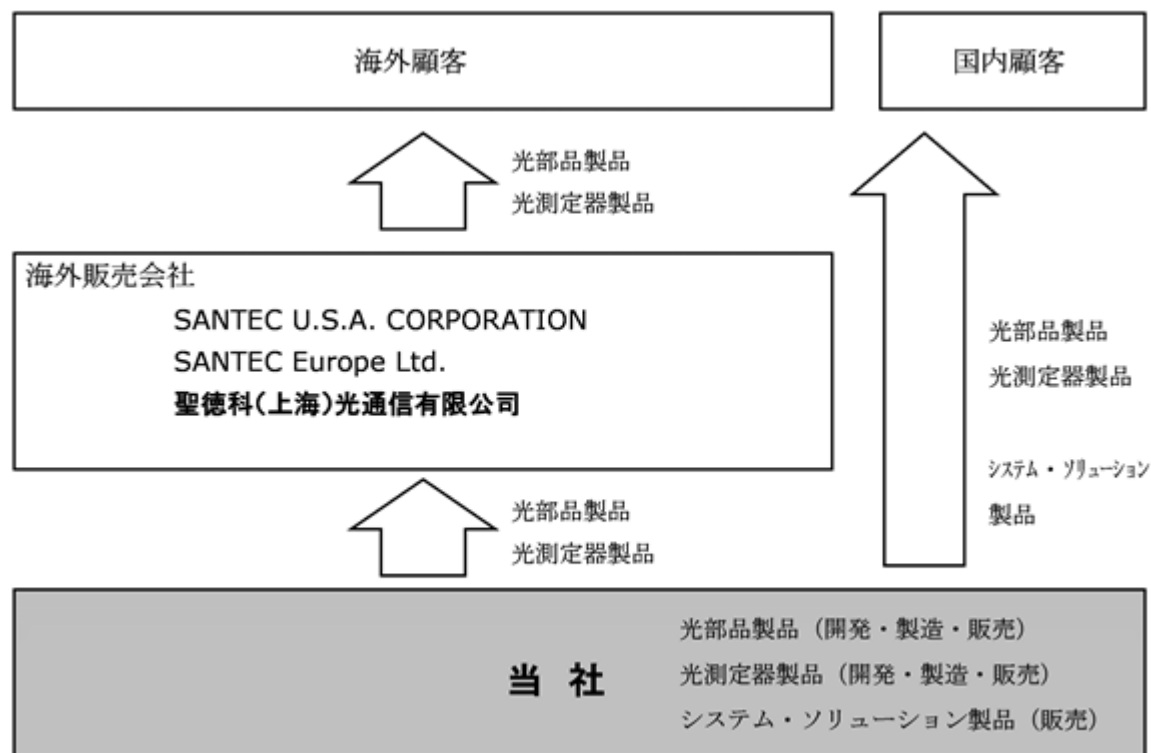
海外顧客

国内顧客

光部品製品
光測定器製品

海外販売会社
SANTEC U.S.A. CORPORATION
SANTEC Europe Ltd.
聖徳科(上海)光通信有限公司

光部品製品
光測定器製品

システム・ソリューション
製品

光部品製品
光測定器製品

当 社

光部品製品（開発・製造・販売）
光測定器製品（開発・製造・販売）
システム・ソリューション製品（販売）